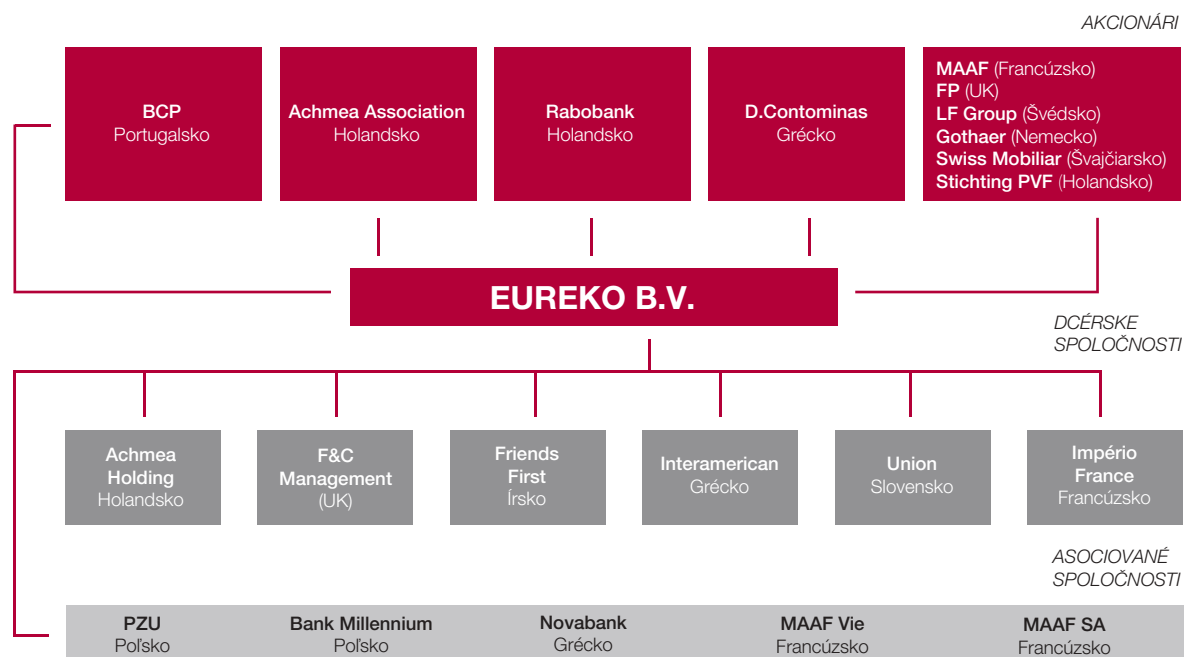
AKCIONÁRI

BCP
Portugalsko

Achmea Association
Holandsko

Rabobank
Holandsko

D.Contominas
Grécko

MAAF (Francúzsko)
FP (UK)
LF Group (Švédsko)
Gothaer (Nemecko)
Swiss Mobiliar (Švajčiarsko)
Stichting PVF (Holandsko)

EUREKO B.V.

DCÉRSKE SPOLOČNOSTI

Achmea Holding
Holandsko

F&C Management
(UK)

Friends First
Írsko

Interamerican
Grécko

Union
Slovensko

Império France
Francúzsko

ASOCIOVANÉ SPOLOČNOSTI

PZU
Poľsko

Bank Millennium
Poľsko

Novabank
Grécko

MAAF Vie
Francúzsko

MAAF SA
Francúzsko